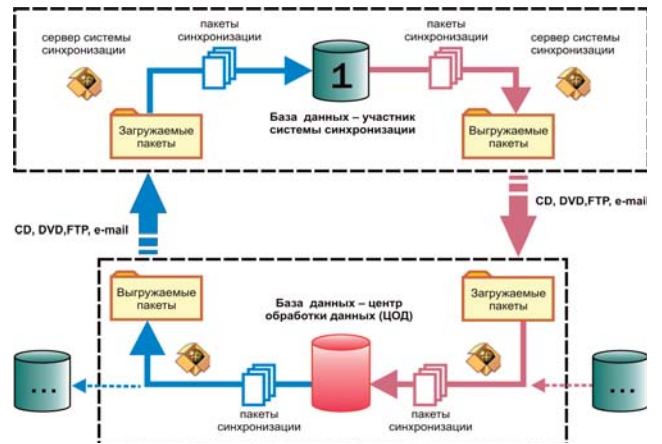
сервер системы синхронизации

пакеты синхронизации

1

пакеты синхронизации

сервер системы синхронизации

Загружаемые пакеты

База данных – участник системы синхронизации

Выгружаемые пакеты

CD, DVD,FTP, e-mail

CD, DVD,FTP, e-mail

Выгружаемые пакеты

База данных – центр обработки данных (ЦОД)

Загружаемые пакеты

...

пакеты синхронизации

пакеты синхронизации

...